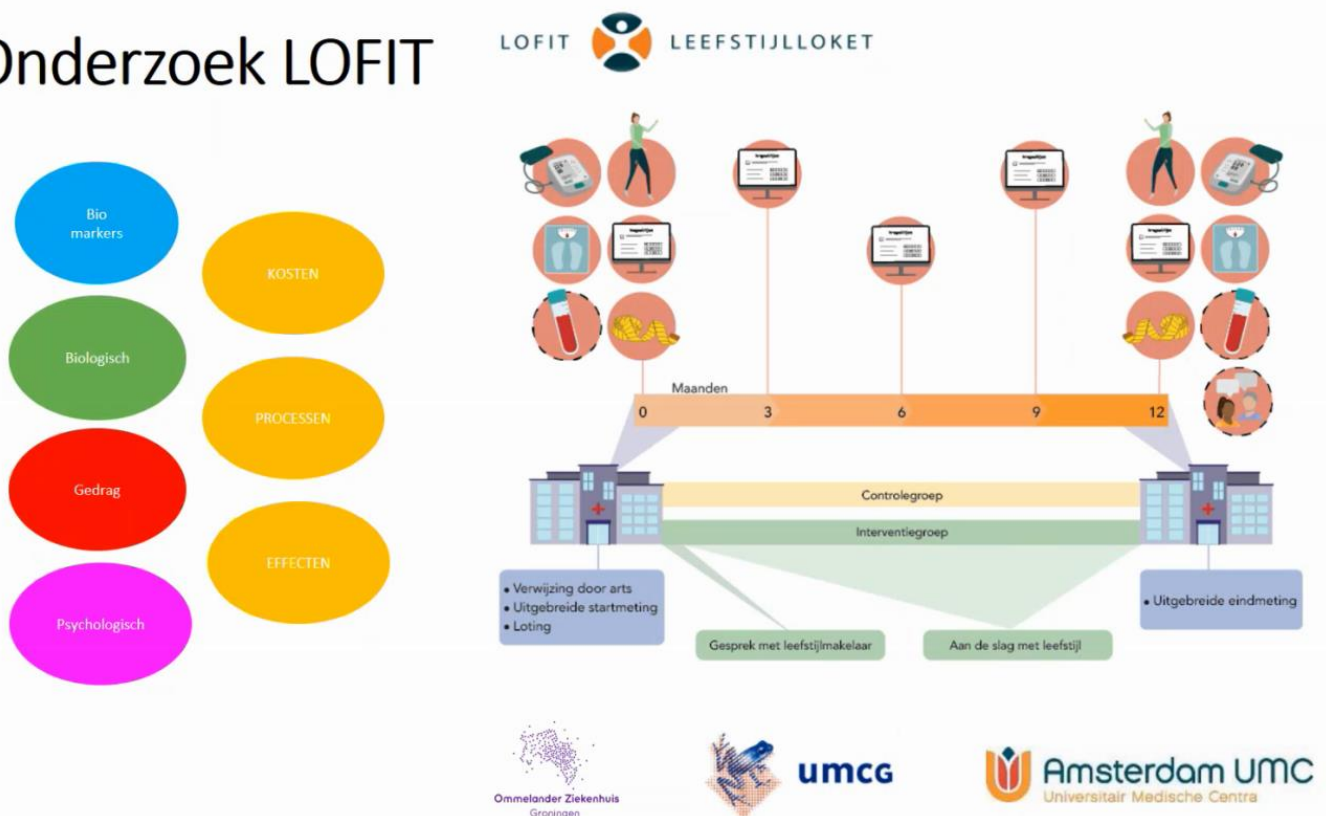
Onderzoek LOFIT

LOFIT LEEFSTIJLLOKET

Bio markers

Biologisch

Gedrag

Psychologisch

KOSTEN

PROCESSEN

EFFECTEN

Maanden

0 3 6 9 12

Controlegroep

Interventiegroep

• Verwijzing door arts
• Uitgebreide startmeting
• Loting

Gesprek met leefstijlmakelaar

Aan de slag met leefstijl

• Uitgebreide eindmeting

Ommelander Ziekenhuis Groningen

umcg

Amsterdam UMC
Universitair Medische Centra